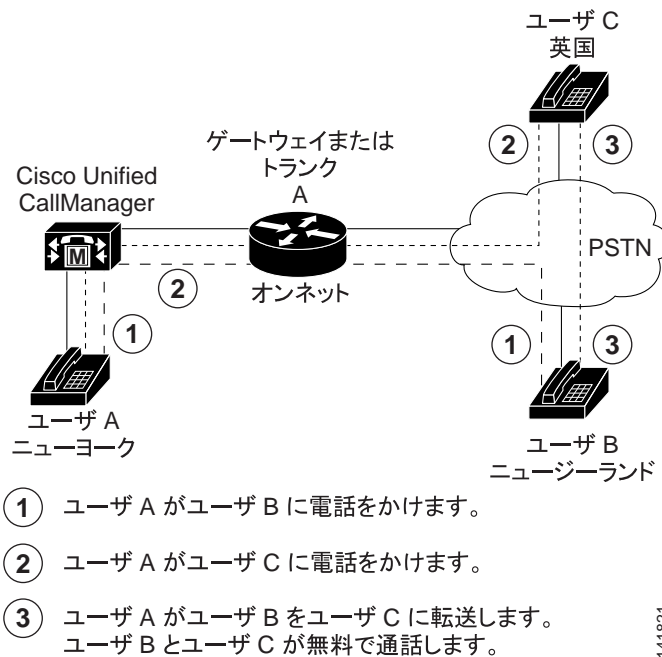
ユーザ C
英国

ゲートウェイまたは
トランク
A

Cisco Unified
CallManager

M

2

3

2

オンネット

PSTN

1

1

3

ユーザ A
ニューヨーク

ユーザ B
ニュージーランド

1 ユーザ A がユーザ B に電話をかけます。

2 ユーザ A がユーザ C に電話をかけます。

3 ユーザ A がユーザ B をユーザ C に転送します。
ユーザ B とユーザ C が無料で通話します。

141821